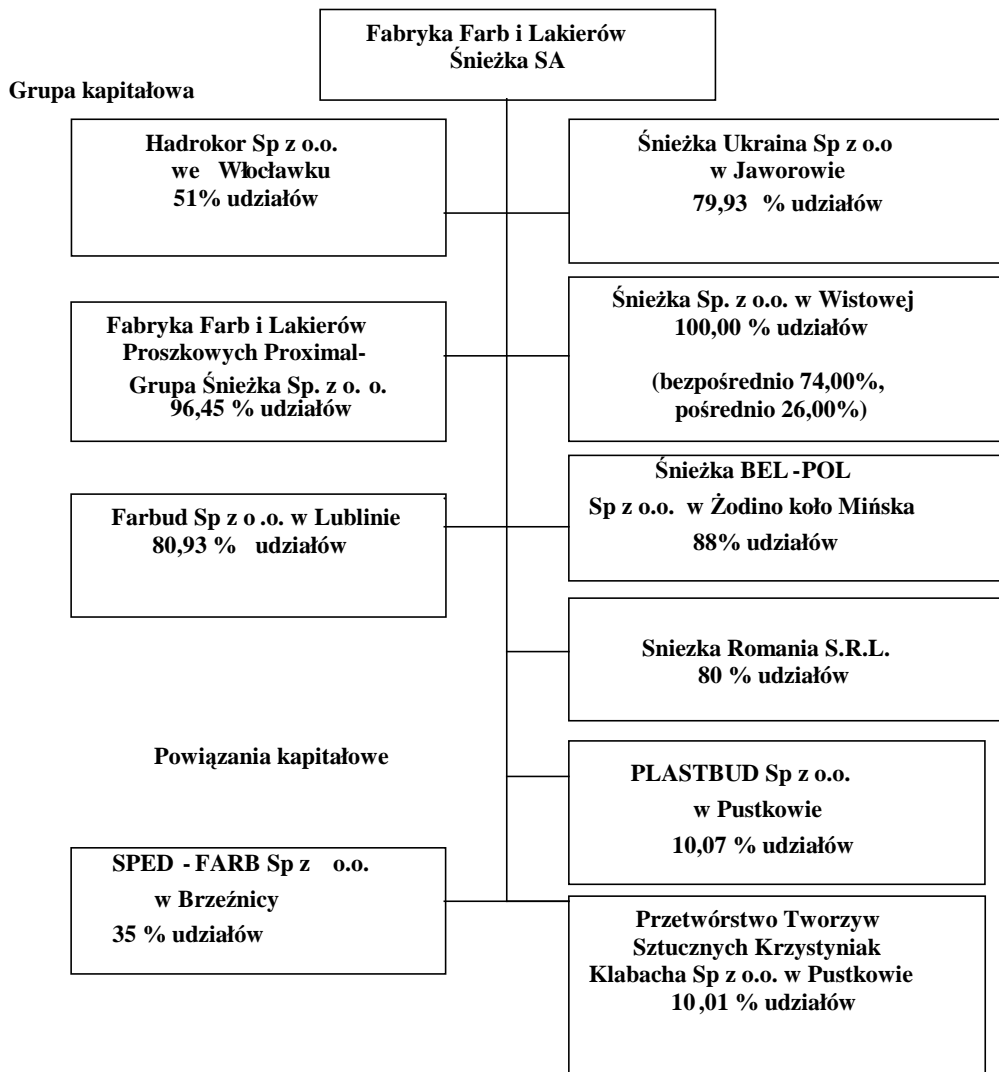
Fabryka Farb i Lakierów
Śnieżka SA

Grupa kapitałowa

Hadrokor Sp z o.o.
we Włocławku
51% udziałów

Śnieżka Ukraina Sp z o.o
w Jaworowie
79,93 % udziałów

Fabryka Farb i Lakierów Proszkowych Proximal-
Grupa Śnieżka Sp. z o. o.
96,45 % udziałów

Śnieżka Sp. z o.o. w Wistowej
100,00 % udziałów

(bezpośrednio 74,00%,
pośrednio 26,00%)

Farbud Sp z o .o. w Lublinie
80,93 % udziałów

Śnieżka BEL -POL
Sp z o.o. w Żodino koło Mińska
88% udziałów

Sniezka Romania S.R.L.
80 % udziałów

Powiązania kapitałowe

PLASTBUD Sp z o.o.
w Pustkowie
10,07 % udziałów

SPED - FARB Sp z o.o.
w Brzeźnicy
35 % udziałów

Przetwórstwo Tworzyw Sztucznych Krzystyniak Klabacha Sp z o.o. w Pustkowie
10 ,01 % udziałów